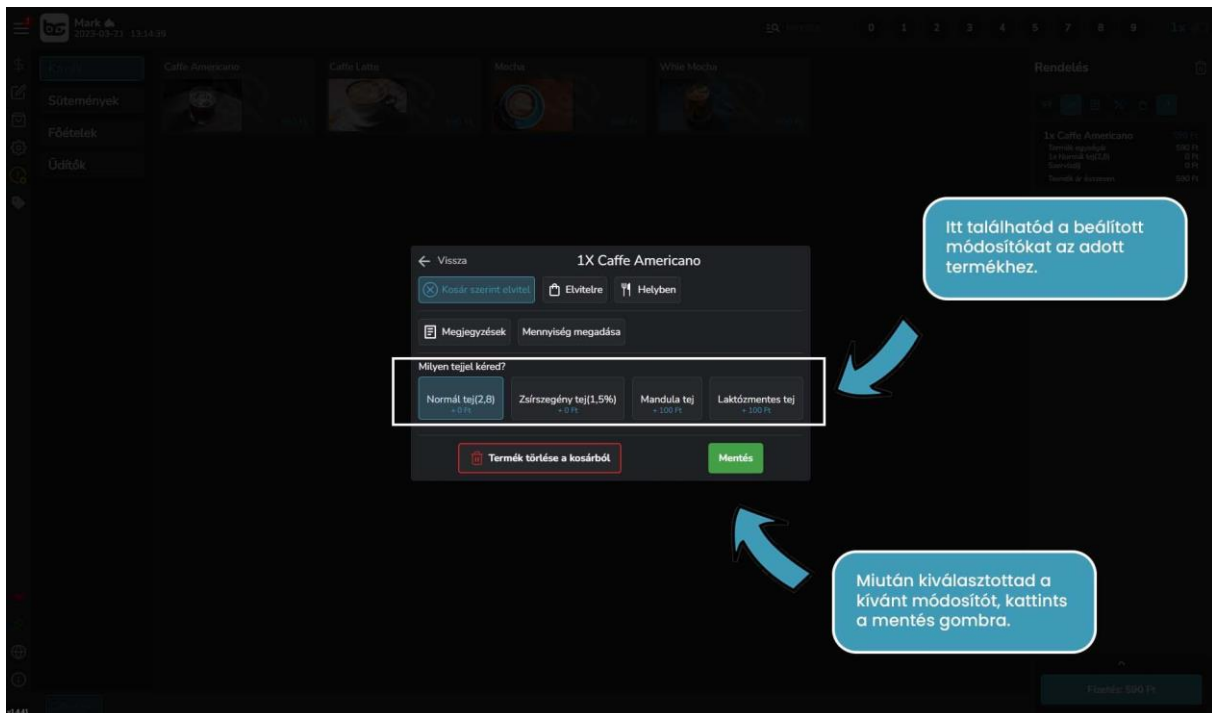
Mark
2023-03-23 13:14:39

0 1 2 3 4 5 7 8 9

Caffe Americano
Caffe Latte
Mocha
White Mocha

Sütemények
Főételek
Üdítők

Rendelés

1x Caffe Americano
Termék egységár 590 Ft
1x Normál tej(2,8) 0 Ft
Termék ár összesen 590 Ft

Itt találhatód a beállított módosítókat az adott termékhez.

← Vissza
1X Caffe Americano

Kosár szerint elvitel
Elvitelre
Helyben

Megjegyzések
Mennyiség megadása

Milyen tejjel kéred?

Normál tej(2,8)
+ 0 Ft
Zsírszegény tej(1,5%)
+ 0 Ft
Mandula tej
+ 100 Ft
Laktózmentes tej
+ 100 Ft

Termék törlése a kosárból
Mentés

Miután kiválasztottad a kívánt módosítót, kattints a mentés gombra.

Fizetés 590 Ft